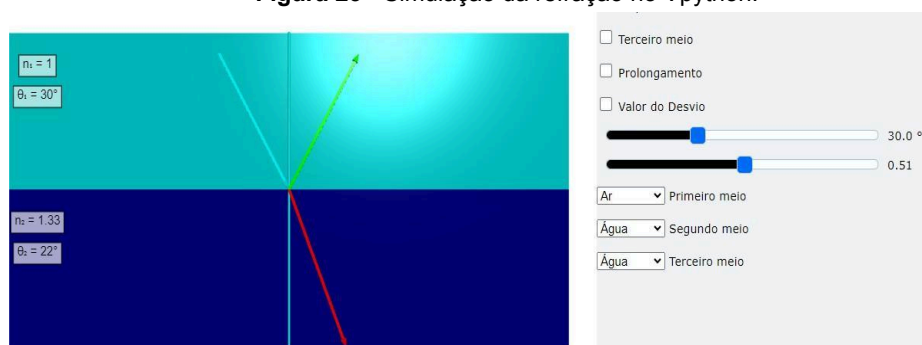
Figura 20 - Simulação da refração no Vpython.

$n_1 = 1$

$\theta_1 = 30°$

$n_2 = 1.33$

$\theta_2 = 22°$

Terceiro meio

Prolongamento

Valor do Desvio

30.0 °

0.51

Ar Primeiro meio

Água Segundo meio

Água Terceiro meio